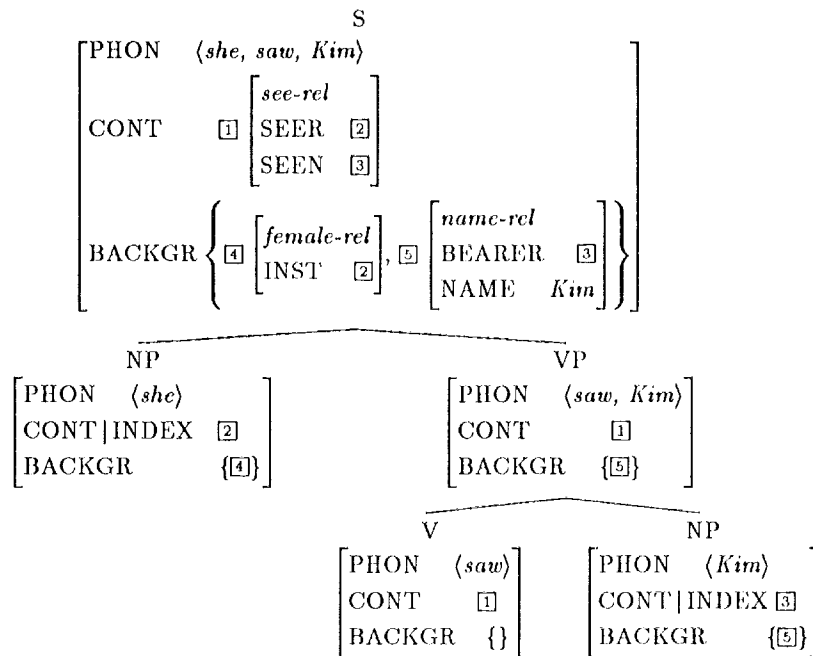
S

$\begin{bmatrix} \text{PHON} & \langle \textit{she, saw, Kim} \rangle \\ \text{CONT} & \boxed{1} \begin{bmatrix} \textit{see-rel} \\ \text{SEER} \ \boxed{2} \\ \text{SEEN} \ \boxed{3} \end{bmatrix} \\ \text{BACKGR} & \left\{ \boxed{4} \begin{bmatrix} \textit{female-rel} \\ \text{INST} \ \boxed{2} \end{bmatrix}, \boxed{5} \begin{bmatrix} \textit{name-rel} \\ \text{BEARER} \ \boxed{3} \\ \text{NAME} \ \textit{Kim} \end{bmatrix} \right\} \end{bmatrix}$

NP

$\begin{bmatrix} \text{PHON} & \langle \textit{she} \rangle \\ \text{CONT|INDEX} & \boxed{2} \\ \text{BACKGR} & \{\boxed{4}\} \end{bmatrix}$

VP

$\begin{bmatrix} \text{PHON} & \langle \textit{saw, Kim} \rangle \\ \text{CONT} & \boxed{1} \\ \text{BACKGR} & \{\boxed{5}\} \end{bmatrix}$

V

$\begin{bmatrix} \text{PHON} & \langle \textit{saw} \rangle \\ \text{CONT} & \boxed{1} \\ \text{BACKGR} & \{\} \end{bmatrix}$

NP

$\begin{bmatrix} \text{PHON} & \langle \textit{Kim} \rangle \\ \text{CONT|INDEX} & \boxed{3} \\ \text{BACKGR} & \{\boxed{5}\} \end{bmatrix}$